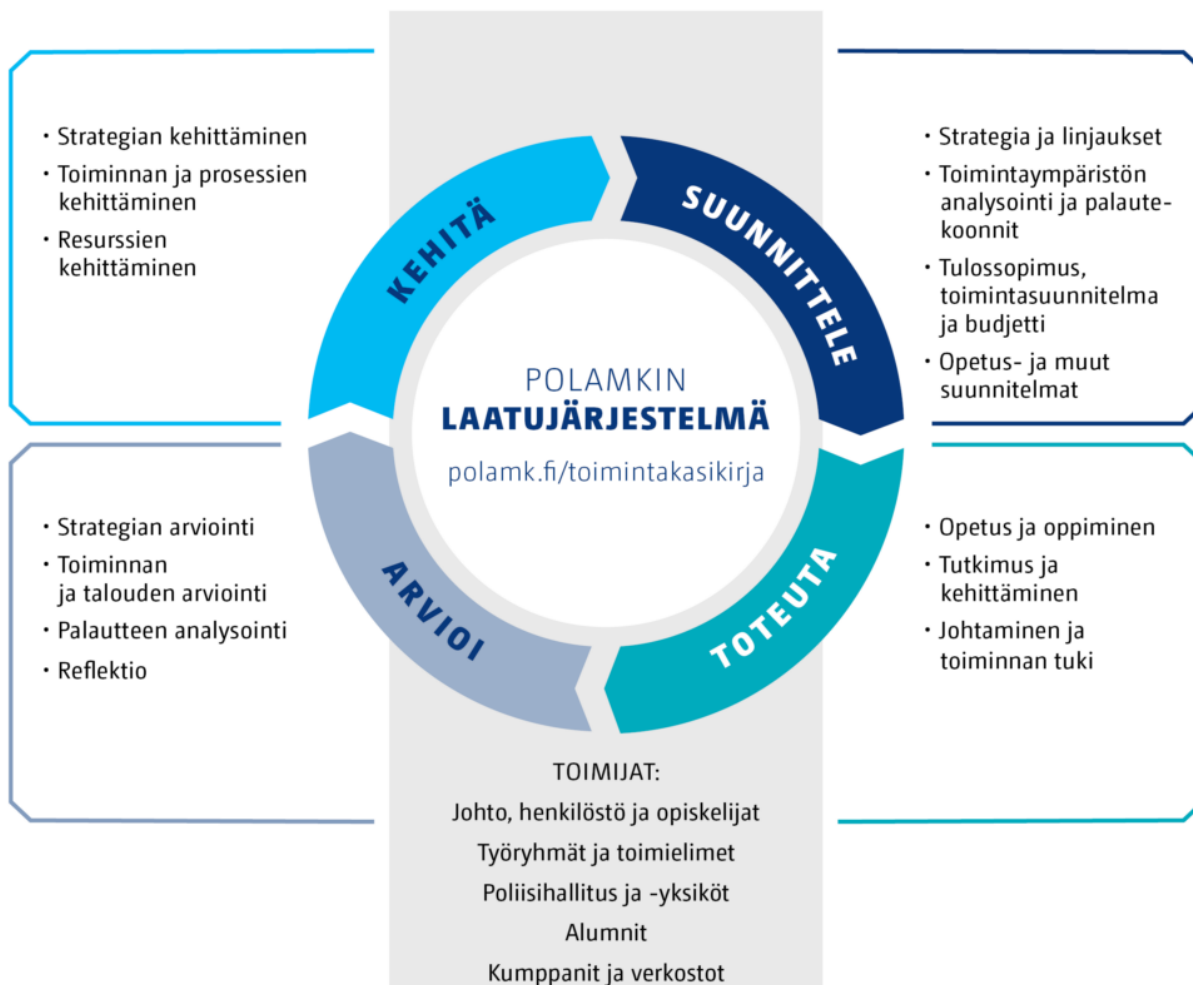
· Strategian kehittäminen
· Toiminnan ja prosessien kehittäminen
· Resurssien kehittäminen

KEHITÄ

SUUNNITTELE

· Strategia ja linjaukset
· Toimintaympäristön analysointi ja palautekoonnit
· Tulossopimus, toimintasuunnitelma ja budjetti
· Opetus- ja muut suunnitelmat

POLAMKIN
LAATUJÄRJESTELMÄ
polamk.fi/toimintakasikirja

· Strategian arviointi
· Toiminnan ja talouden arviointi
· Palautteen analysointi
· Reflektio

ARVIOI

TOTEUTA

· Opetus ja oppiminen
· Tutkimus ja kehittäminen
· Johtaminen ja toiminnan tuki

TOIMIJAT:
Johto, henkilöstö ja opiskelijat
Työryhmät ja toimielimet
Poliisihallitus ja -yksiköt
Alumnit
Kumppanit ja verkostot